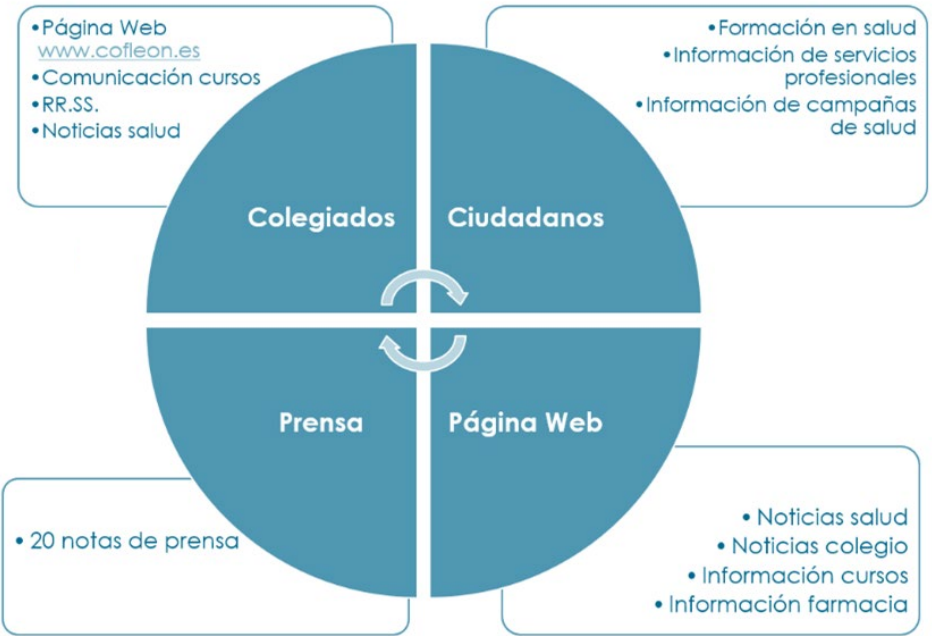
•Página Web
www.cofleon.es
•Comunicación cursos
•RR.SS.
•Noticias salud

•Formación en salud
•Información de servicios profesionales
•Información de campañas de salud

Colegiados

Ciudadanos

Prensa

Página Web

• 20 notas de prensa

• Noticias salud
• Noticias colegio
• Información cursos
• Información farmacia